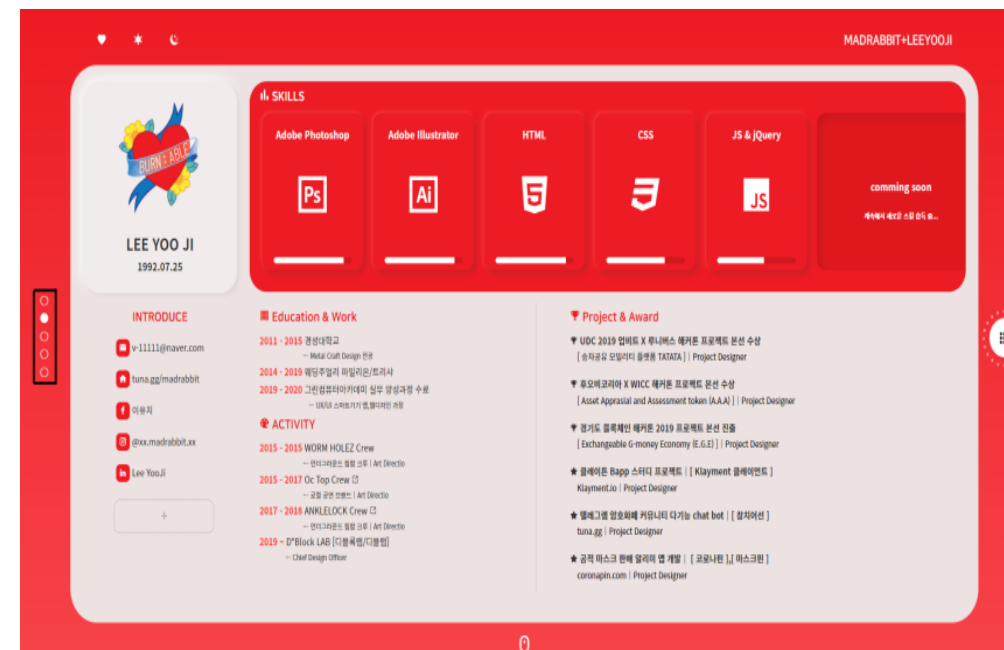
MADRABBIT+LEEYOOJI

BURN ABLE

LEE YOO JI
1992.07.25

SKILLS

Adobe Photoshop
Ps

Adobe Illustrator
Ai

HTML
5

CSS
3

JS & jQuery
JS

comming soon
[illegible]

INTRODUCE

v-11111@naver.com

tuna.gg/madrabbit

이유지

@xx.madrabbit.xx

Lee YooJi

+

Education & Work

2011 - 2015 경성대학교
ㄴ Metal Craft Design 전공

2014 - 2019 웨딩주얼리 파일리온/트리샤

2019 - 2020 그린컴퓨터아카데미 실무 양성과정 수료
ㄴ UX/UI 스마트기기 앱,웹디자인 과정

ACTIVITY

2015 - 2015 WORM HOLEZ Crew
ㄴ 언더그라운드 힙합 크루 | Art Directio

2015 - 2017 Oc Top Crew
ㄴ 공힙 공연 브랜드 | Art Directio

2017 - 2018 ANKLELOCK Crew
ㄴ 언더그라운드 힙합 크루 | Art Directio

2019 ~ D*Block LAB [디블록랩/디블랩]
ㄴ Chief Design Officer

Project & Award

UDC 2019 업비트 X 두나무스 해커톤 프로젝트 본선 수상
[ 승차공유 모빌리티 플랫폼 TATATA ] | Project Designer

후오비코리아 X WICC 해커톤 프로젝트 본선 수상
[ Asset Appraisal and Assessment token (A.A.A) ] | Project Designer

경기도 블록체인 해커톤 2019 프로젝트 본선 진출
[ Exchangeable G-money Economy (E.G.E) ] | Project Designer

클레이튼 Bapp 스터디 프로젝트 | [ Klayment 클레이먼트 ]
Klayment.io | Project Designer

텔레그램 암호화폐 커뮤니티 다기능 chat bot | [ 참치어선 ]
tuna.gg | Project Designer

공적 마스크 판매 알리미 앱 개발 | [ 코로나핀 ],[ 마스크핀 ]
coronapin.com | Project Designer